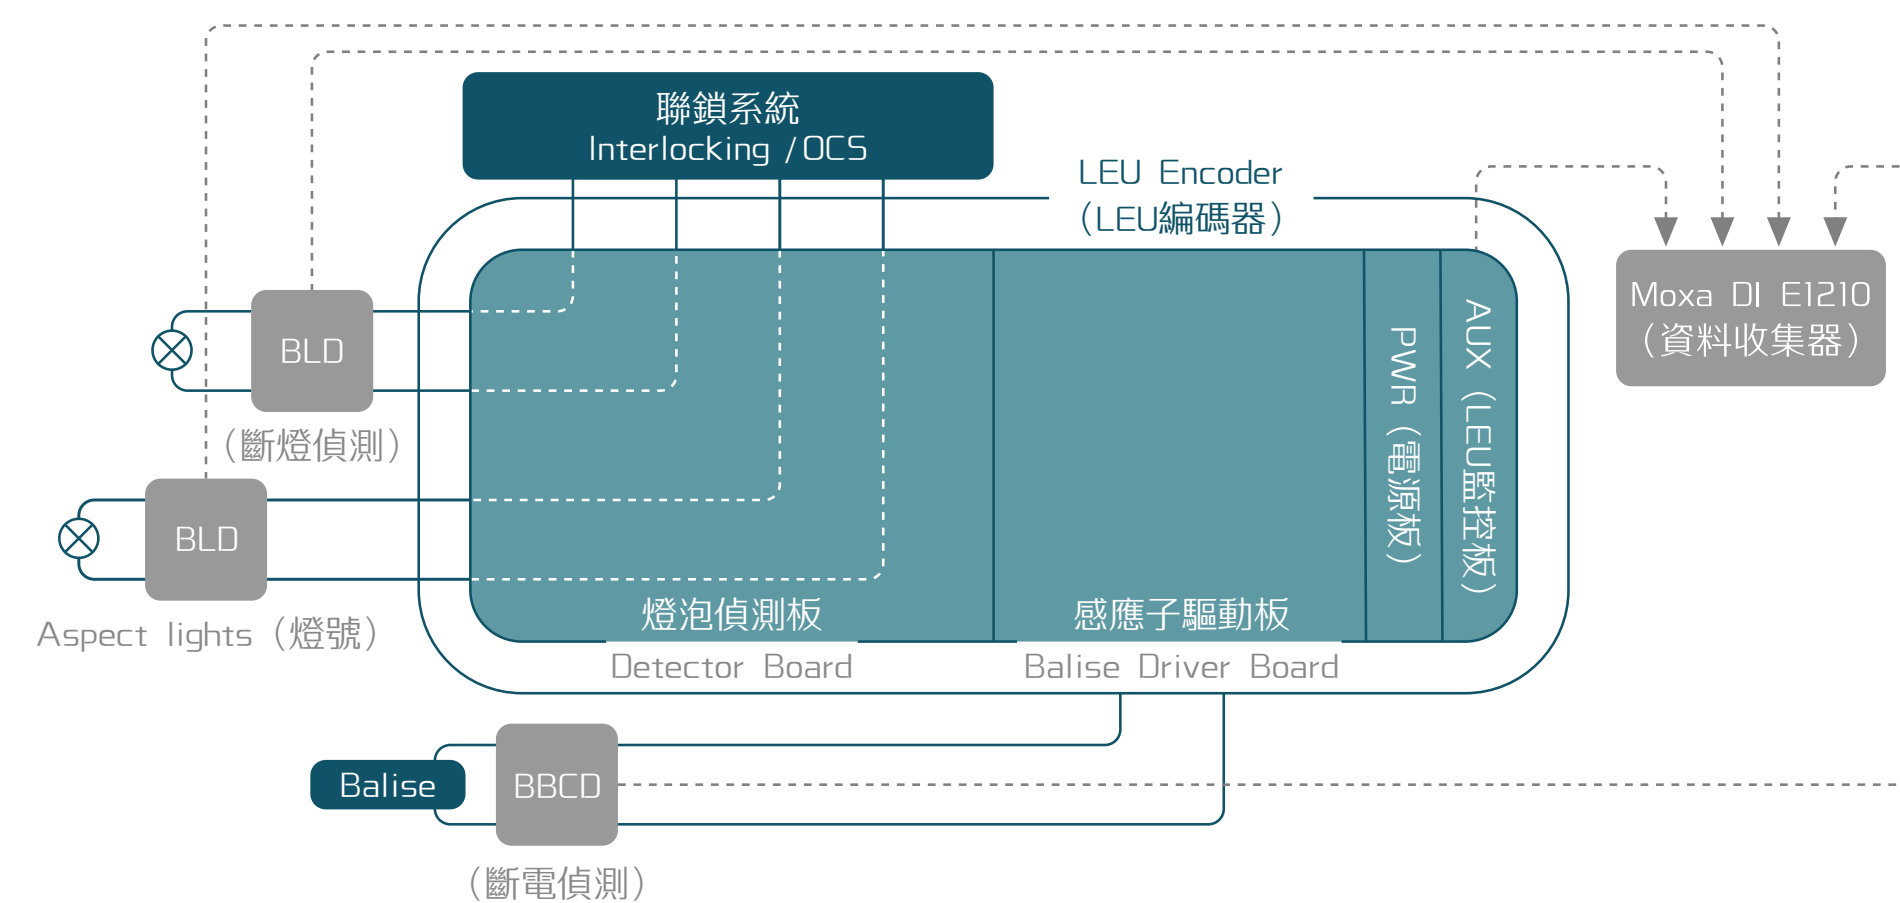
聯鎖系統
Interlocking / OCS

LEU Encoder
(LEU編碼器)

Moxa DI E1210
(資料收集器)

BLD
(斷燈偵測)

BLD
Aspect lights (燈號)

PWR (電源板)

AUX (LEU監控板)

燈泡偵測板
Detector Board

感應子驅動板
Balise Driver Board

Balise

BBCD
(斷電偵測)